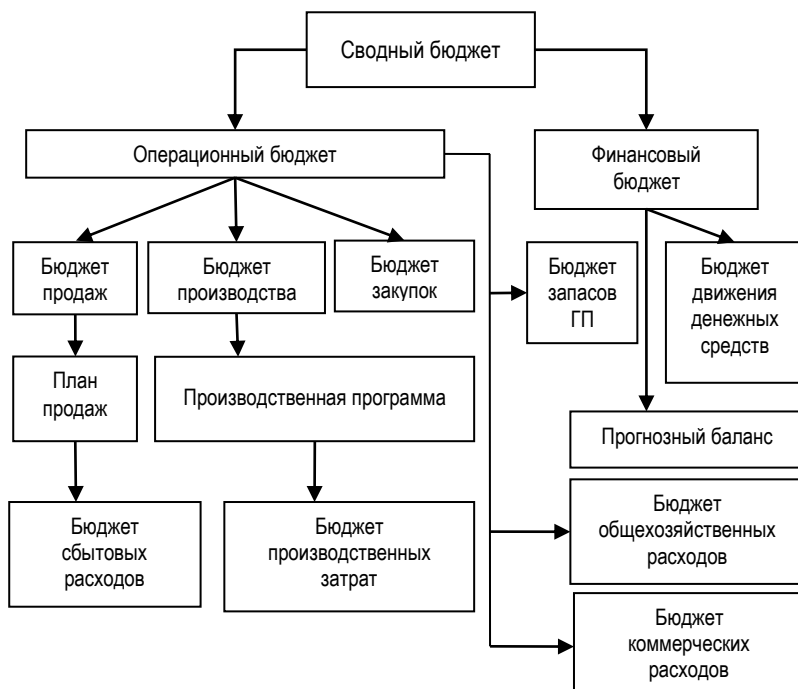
Сводный бюджет

Операционный бюджет

Финансовый бюджет

Бюджет продаж

Бюджет производства

Бюджет закупок

Бюджет запасов ГП

Бюджет движения денежных средств

План продаж

Производственная программа

Прогнозный баланс

Бюджет общехозяйственных расходов

Бюджет сбытовых расходов

Бюджет производственных затрат

Бюджет коммерческих расходов